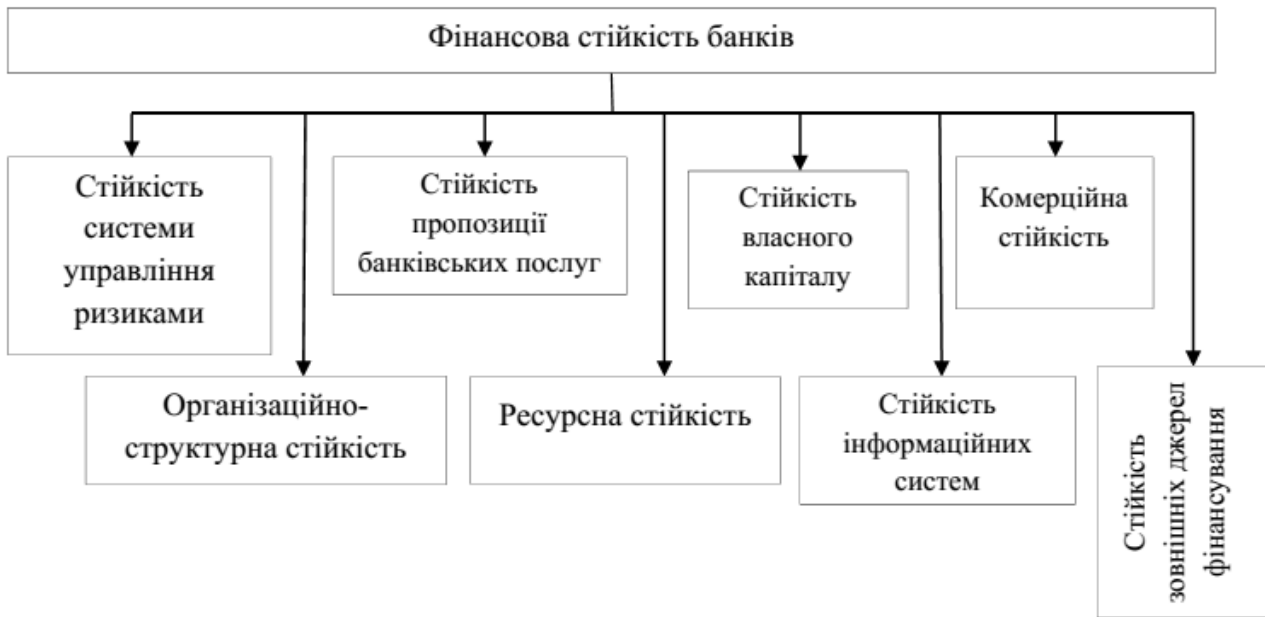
Фінансова стійкість банків

Стійкість системи управління ризиками

Стійкість пропозиції банківських послуг

Стійкість власного капіталу

Комерційна стійкість

Організаційно-структурна стійкість

Ресурсна стійкість

Стійкість інформаційних систем

Стійкість зовнішніх джерел фінансування